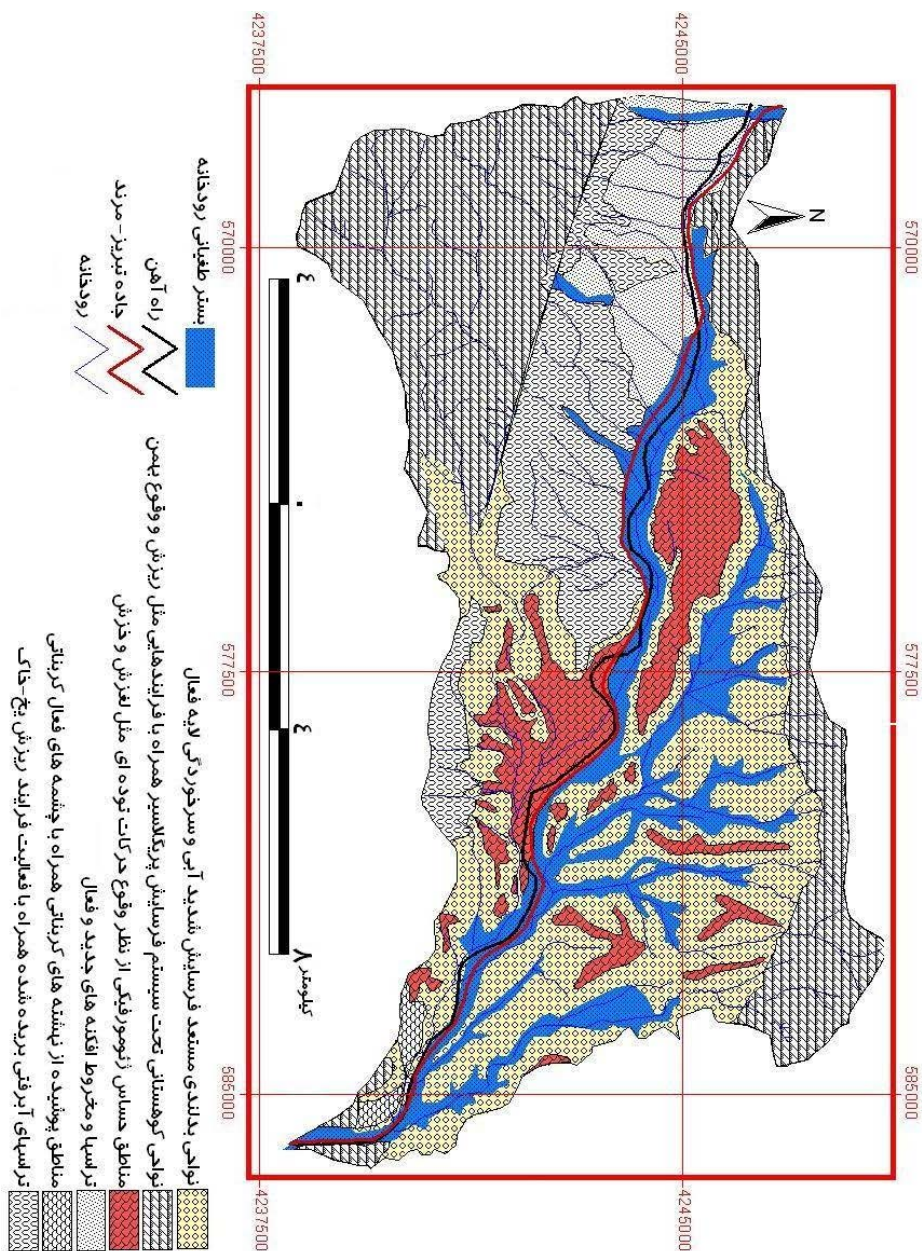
4237500
4245000
4237500
4245000
570000
577500
585000
570000
577500
585000
N
۳
۰
۳
۷ کیلومتر
بستر طغیانی رودخانه
راه آهن
جاده تبریز - مرند
رودخانه
نواحی بلندی مستعد فرسایش شدید آبی و سرخوردگی لایه فعال
نواحی کوهستانی تحت سیستم فرسایش پریگلاسیر همراه با فرایندهایی مثل ریزش و وقوع بهمن
مناطق حساس ژئومورفیکی از نظر وقوع حرکات توده ای مثل لغزش و خزش
تراسها و مخروط افکنه های جدید و فعال
مناطق پوشیده از نهشته های کربناتی همراه با چشمه های فعال کربناتی
تراسهای آبرفتی بریده شده همراه با فعالیت فرایند ریزش - خاک